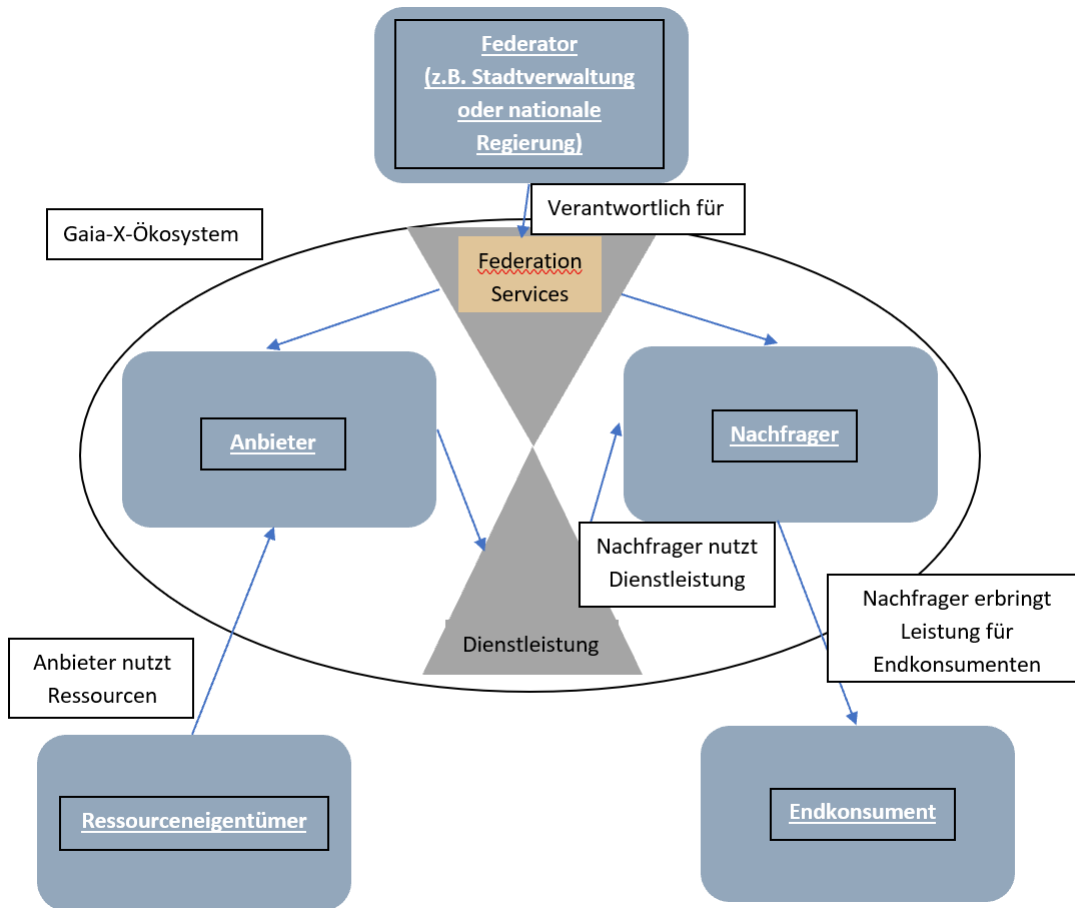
Federator (z.B. Stadtverwaltung oder nationale Regierung)

Verantwortlich für

Gaia-X-Ökosystem

Federation Services

Anbieter

Nachfrager

Nachfrager nutzt Dienstleistung

Nachfrager erbringt Leistung für Endkonsumenten

Dienstleistung

Anbieter nutzt Ressourcen

Ressourceneigentümer

Endkonsument